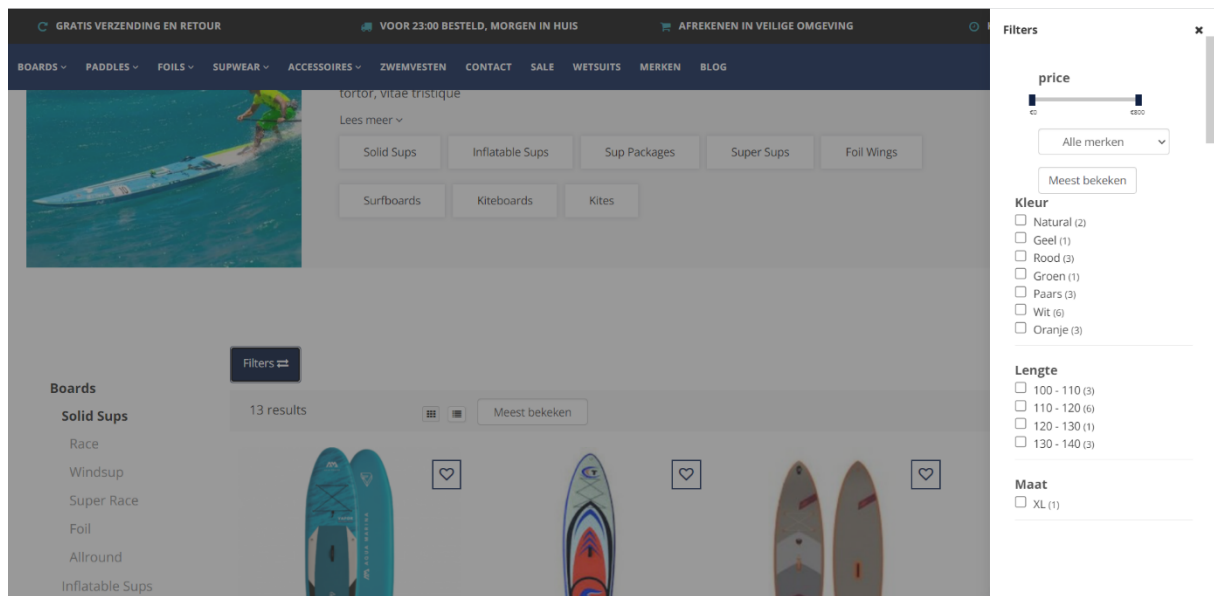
GRATIS VERZENDING EN RETOUR
VOOR 23:00 BESTELD, MORGEN IN HUIS
AFREKENEN IN VEILIGE OMGEVING

BOARDS PADDLES FOILS SUPWEAR ACCESSOIRES ZWEMVESTEN CONTACT SALE WETSUITS MERKEN BLOG

tortor, vitae tristique

Lees meer

Solid Sups
Inflatable Sups
Sup Packages
Super Sups
Foil Wings
Surfboards
Kiteboards
Kites

Filters

Boards
Solid Sups
Race
Windsup
Super Race
Foil
Allround
Inflatable Sups

13 results
Meest bekeken

Filters ×

price
€0 €800

Alle merken

Meest bekeken

Kleur
Natural (2)
Geel (1)
Rood (3)
Groen (1)
Paars (3)
Wit (6)
Oranje (3)

Lengte
100 - 110 (3)
110 - 120 (6)
120 - 130 (1)
130 - 140 (3)

Maat
XL (1)